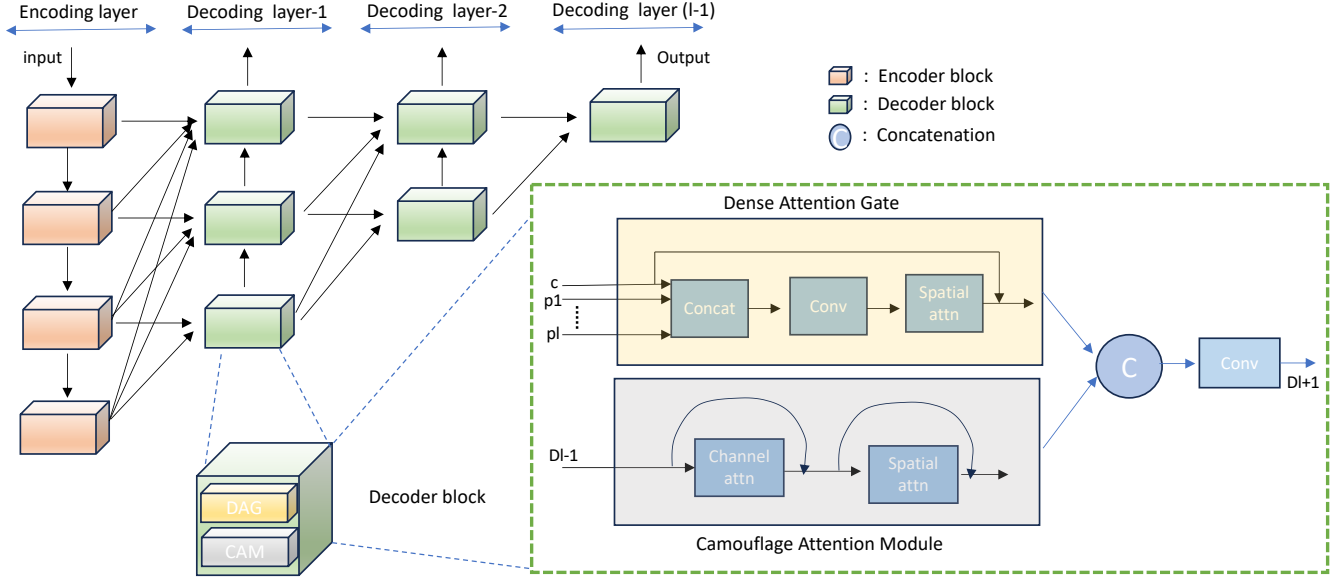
Encoding layer
Decoding layer-1
Decoding layer-2
Decoding layer (l-1)

input
Output

: Encoder block
: Decoder block
: Concatenation

Dense Attention Gate
c
p1
pl
Concat
Conv
Spatial attn
C
Conv
Dl+1

Dl-1
Channel attn
Spatial attn
Camouflage Attention Module

DAG
CAM
Decoder block